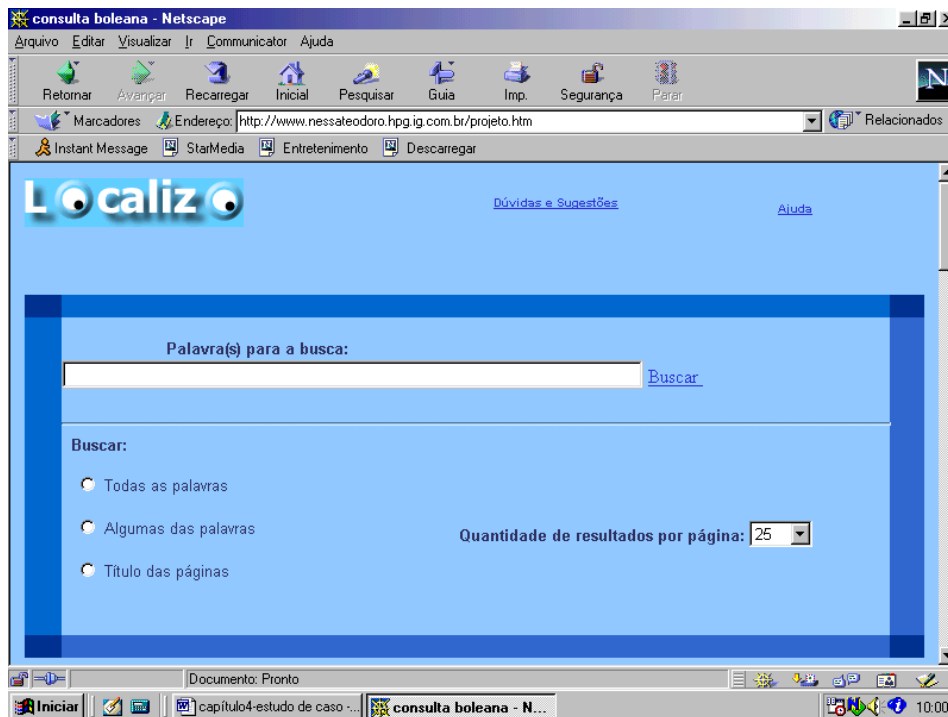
consulta boleana - Netscape

Arquivo Editar Visualizar Ir Communicator Ajuda

Retornar Avançar Recarregar Inicial Pesquisar Guia Imp. Segurança Parar

Marcadores Endereço: http://www.nessateodoro.hpg.ig.com.br/projeto.htm Relacionados

Instant Message StarMedia Entretenimento Descarregar

Localizo

Dúvidas e Sugestões

Ajuda

Palavra(s) para a busca:

Buscar

Buscar:

Todas as palavras

Algumas das palavras

Título das páginas

Quantidade de resultados por página: 25

Documento: Pronto

Iniciar capítulo4-estudo de caso -... consulta boleana - N... 10:00